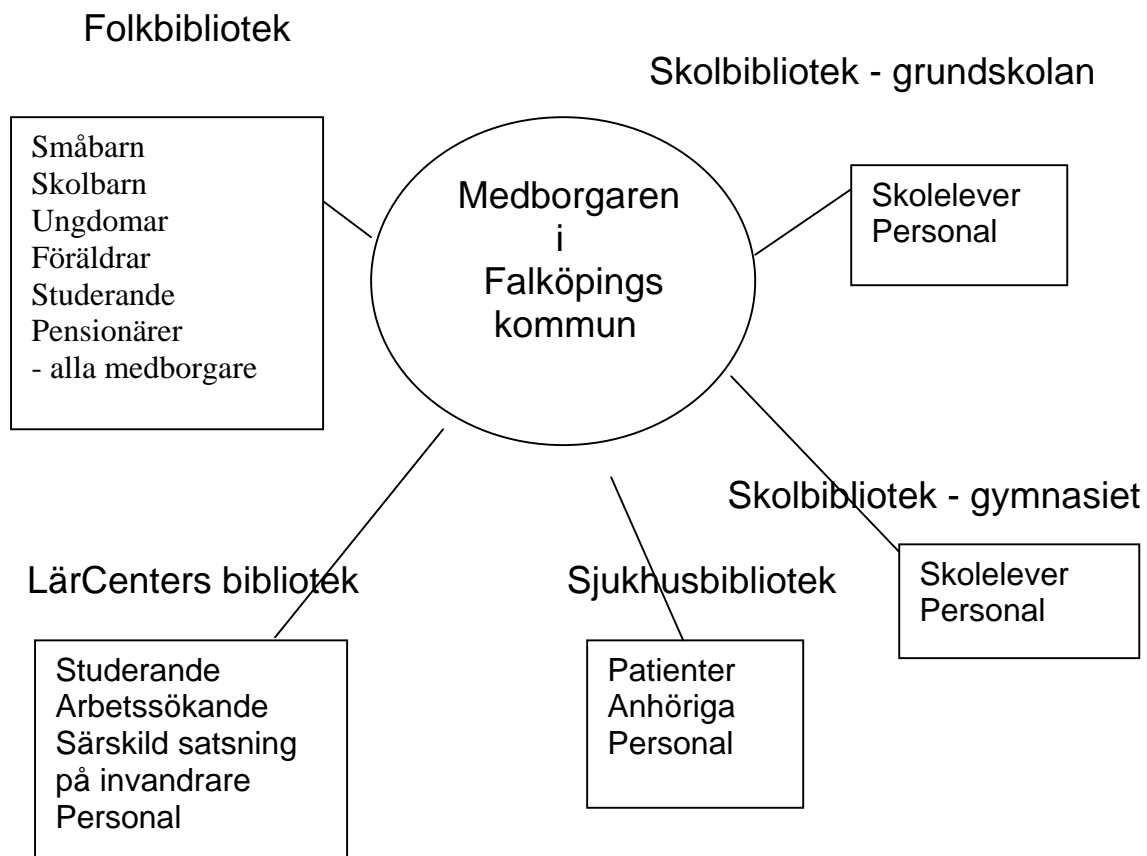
Folkbibliotek

Skolbibliotek - grundskolan

Småbarn
Skolbarn
Ungdomar
Föräldrar
Studerande
Pensionärer
- alla medborgare

Medborgaren
i
Falköpings
kommun

Skolelever
Personal

Skolbibliotek - gymnasiet

LärCenters bibliotek

Sjukhusbibliotek

Skolelever
Personal

Studerande
Arbetssökande
Särskild satsning på invandrare
Personal

Patienter
Anhöriga
Personal